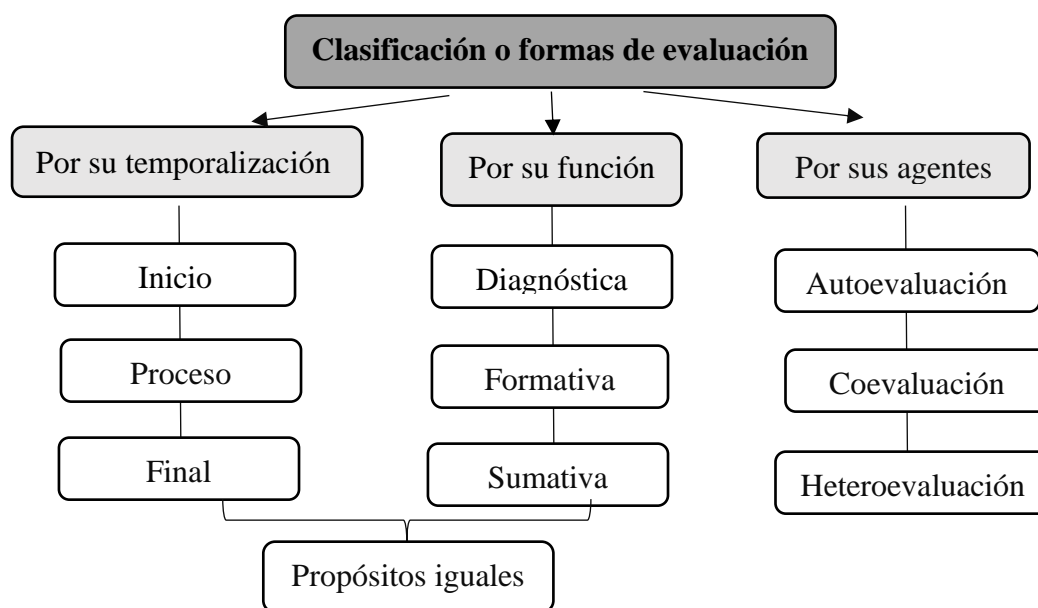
Clasificación o formas de evaluación

Por su temporalización

Inicio

Proceso

Final

Por su función

Diagnóstica

Formativa

Sumativa

Por sus agentes

Autoevaluación

Coevaluación

Heteroevaluación

Propósitos iguales